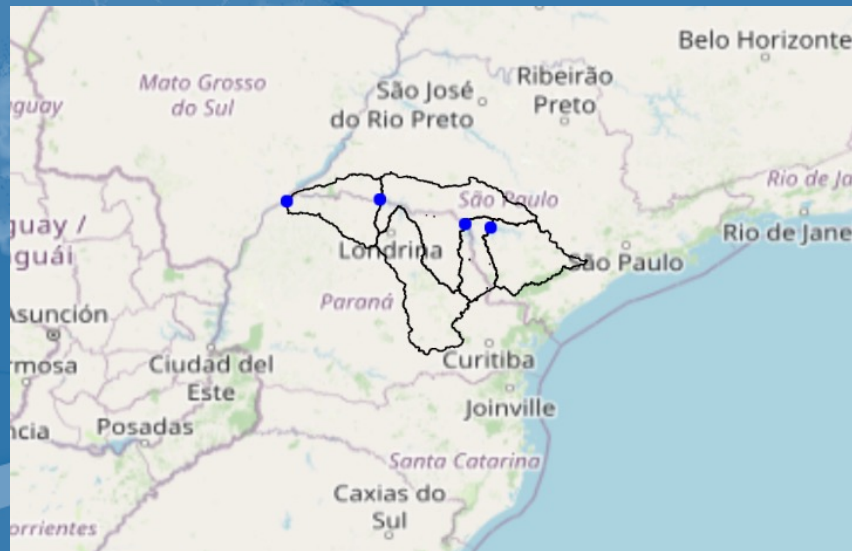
Belo Horizonte
Mato Grosso do Sul
guay
São José do Rio Preto
Ribeirão Preto
São Paulo
Rio de Ja
Rio de Jane
São Paulo
guay / guai
Londrina
Paraná
Asunción
rmosa
Ciudad del Este
Curitiba
Joinville
ncia
Posadas
Santa Catarina
Caxias do Sul
orrientes